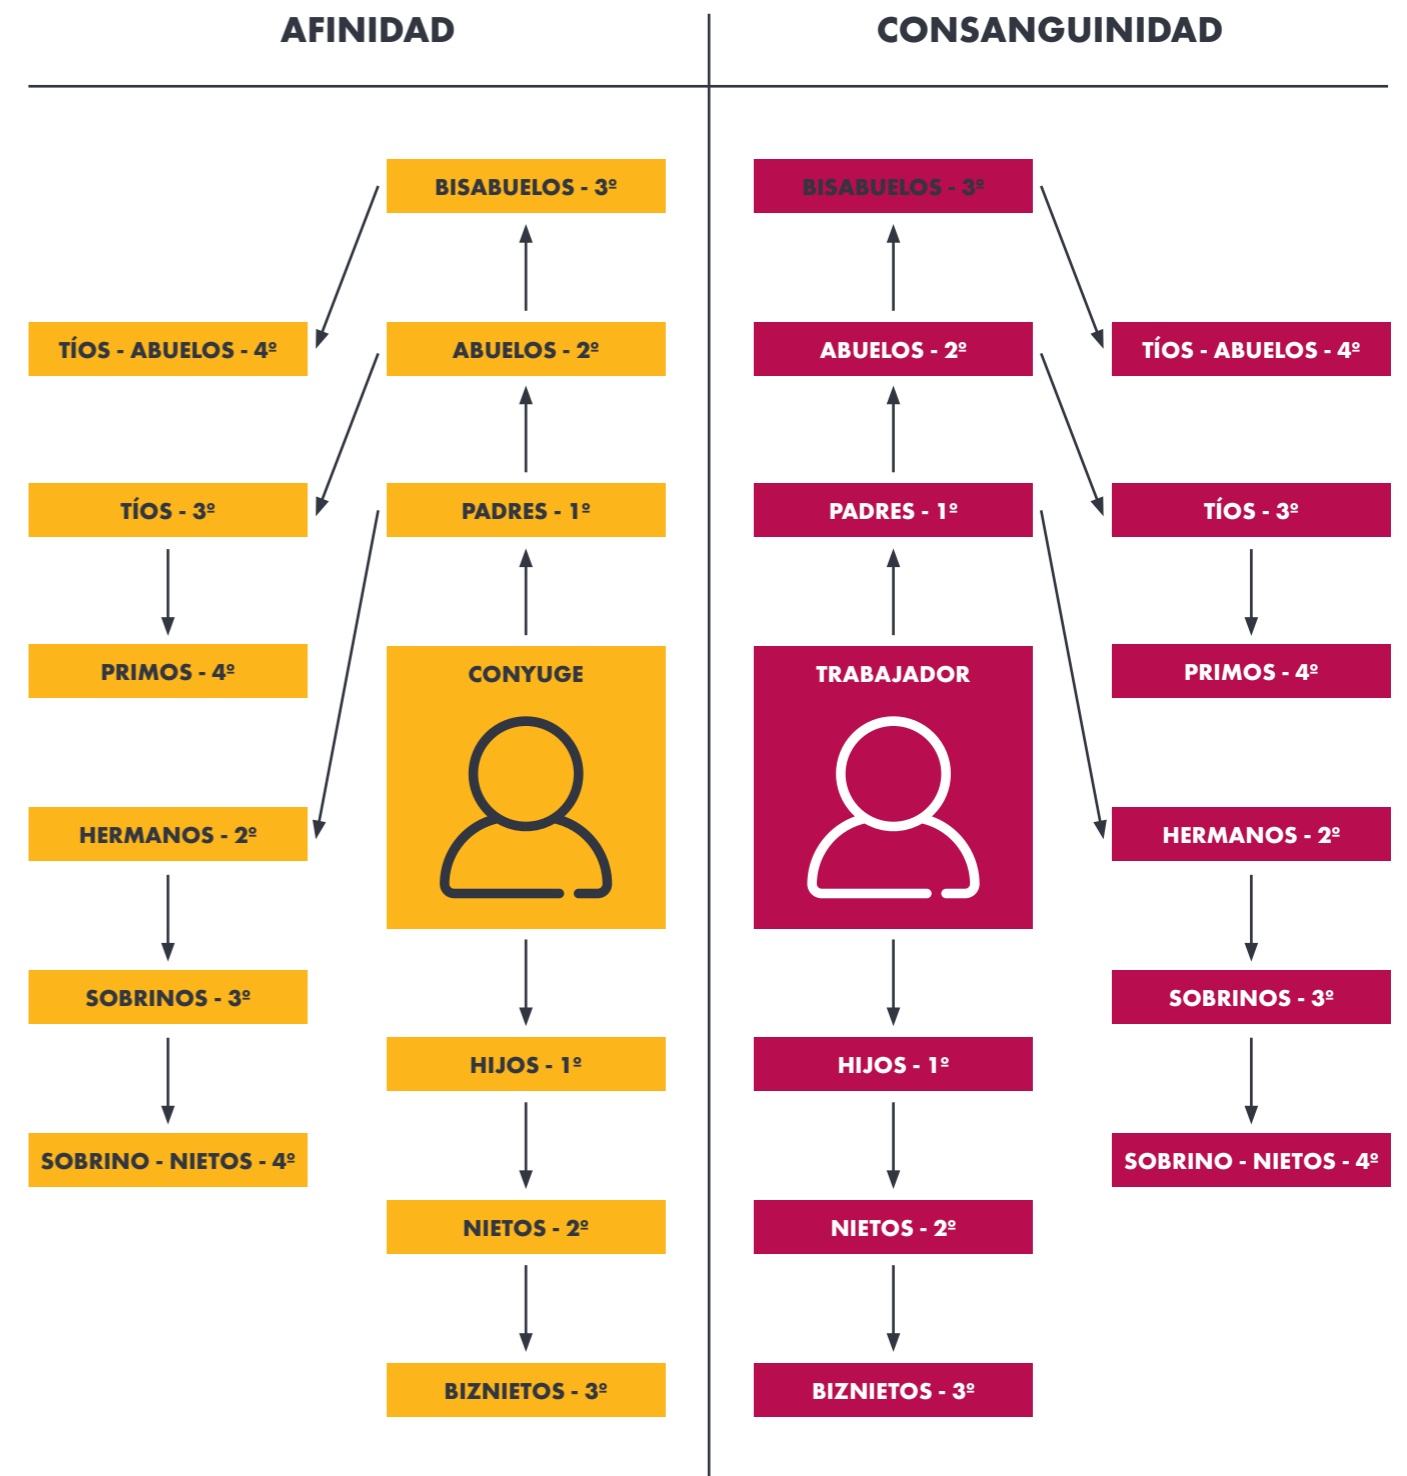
AFINIDAD

CONSANGUINIDAD

BISABUELOS - 3º

TÍOS - ABUELOS - 4º

ABUELOS - 2º

TÍOS - 3º

PADRES - 1º

PRIMOS - 4º

CONYUGE

HERMANOS - 2º

SOBRINOS - 3º

HIJOS - 1º

SOBRINO - NIETOS - 4º

NIETOS - 2º

BIZNIETOS - 3º

BISABUELOS - 3º

ABUELOS - 2º

TÍOS - ABUELOS - 4º

PADRES - 1º

TÍOS - 3º

PRIMOS - 4º

TRABAJADOR

HERMANOS - 2º

SOBRINOS - 3º

HIJOS - 1º

SOBRINO - NIETOS - 4º

NIETOS - 2º

BIZNIETOS - 3º